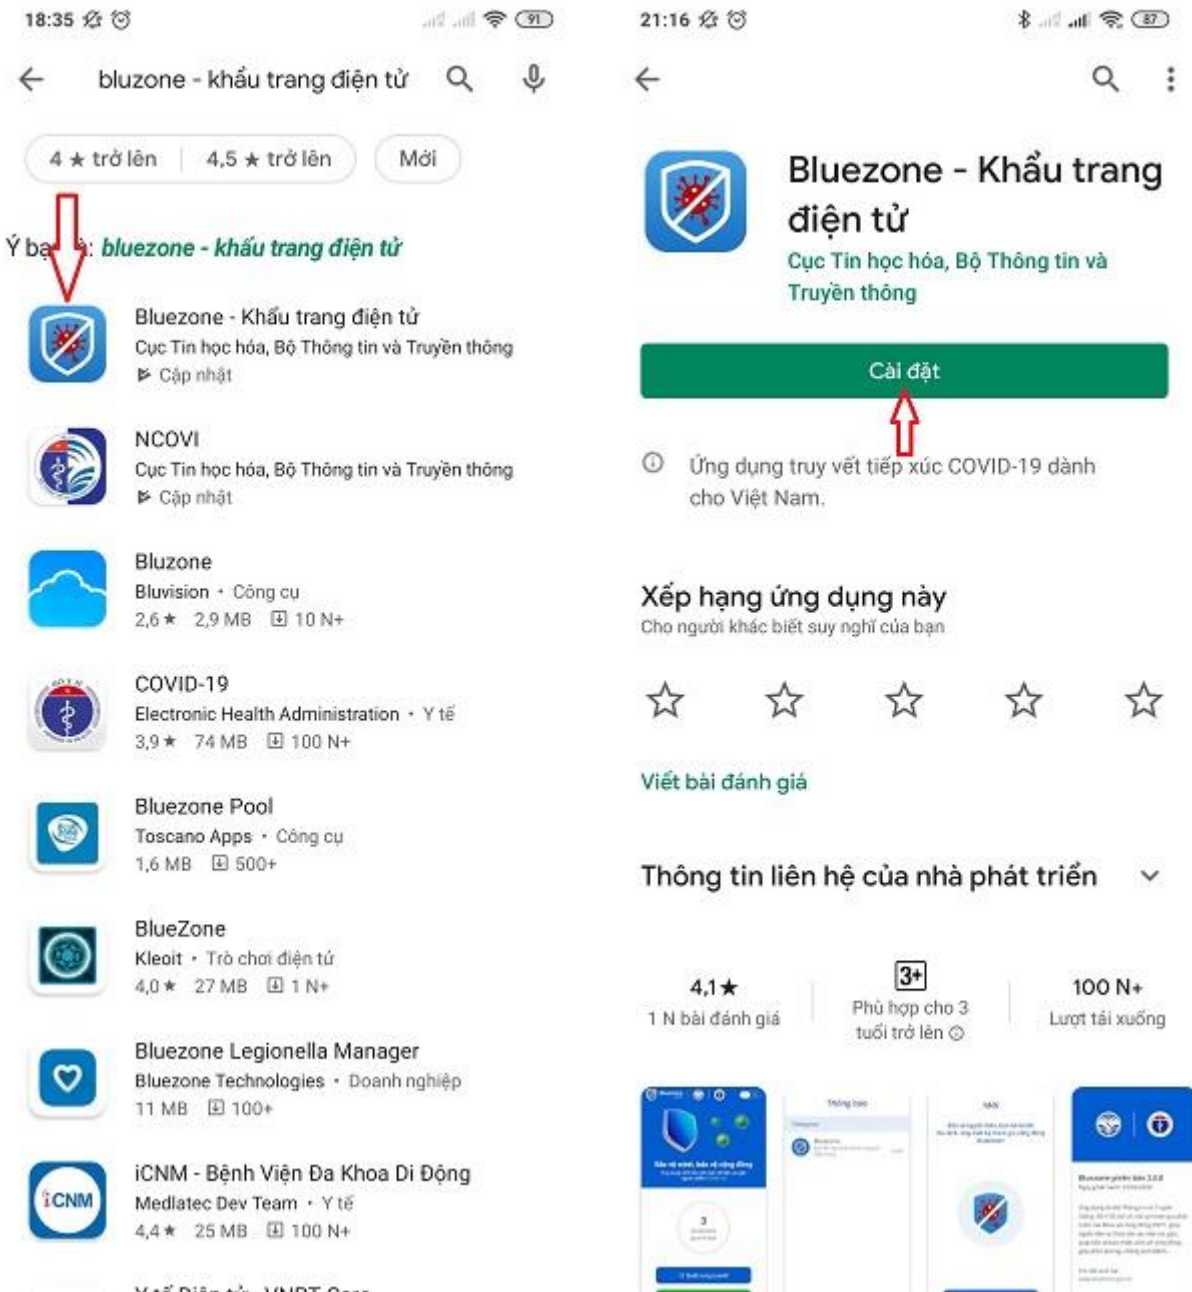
18:35 91

bluzone - khẩu trang điện tử

4 ★ trở lên | 4,5 ★ trở lên | Mới

Ý ba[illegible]: bluezone - khẩu trang điện tử

Bluezone - Khẩu trang điện tử
Cục Tin học hóa, Bộ Thông tin và Truyền thông
Cập nhật

NCOVI
Cục Tin học hóa, Bộ Thông tin và Truyền thông
Cập nhật

Bluzone
Bluvision • Công cụ
2,6 ★ 2,9 MB 10 N+

COVID-19
Electronic Health Administration • Y tế
3,9 ★ 74 MB 100 N+

Bluezone Pool
Toscano Apps • Công cụ
1,6 MB 500+

BlueZone
Kleoit • Trò chơi điện tử
4,0 ★ 27 MB 1 N+

Bluezone Legionella Manager
Bluezone Technologies • Doanh nghiệp
11 MB 100+

iCNM - Bệnh Viện Đa Khoa Di Động
Medlatec Dev Team • Y tế
4,4 ★ 25 MB 100 N+

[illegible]

21:16 87

Bluezone - Khẩu trang điện tử
Cục Tin học hóa, Bộ Thông tin và Truyền thông

Cài đặt

Ứng dụng truy vết tiếp xúc COVID-19 dành cho Việt Nam.

Xếp hạng ứng dụng này
Cho người khác biết suy nghĩ của bạn

Viết bài đánh giá

Thông tin liên hệ của nhà phát triển

4,1★
1 N bài đánh giá

3+
Phù hợp cho 3 tuổi trở lên

100 N+
Lượt tải xuống